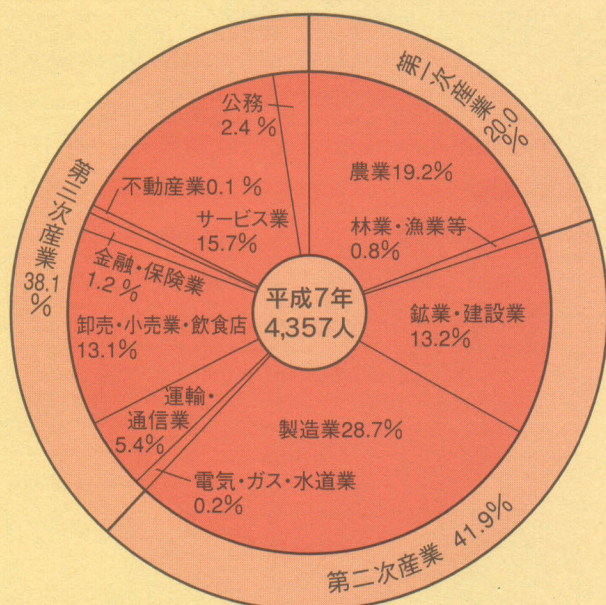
第一次産業 20.0%

農業19.2%

林業・漁業等 0.8%

鉱業・建設業 13.2%

製造業28.7%

電気・ガス・水道業 0.2%

第二次産業 41.9%

運輸・通信業 5.4%

卸売・小売業・飲食店 13.1%

金融・保険業 1.2%

不動産業0.1%

サービス業 15.7%

公務 2.4%

第三次産業 38.1%

平成7年 4,357人